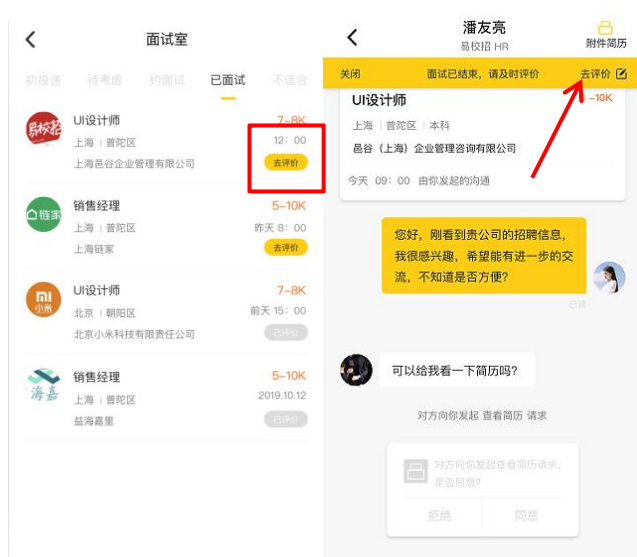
面试室

初投递　待考虑　约面试　已面试　不适合

易校招
UI设计师　7-8K
上海｜普陀区　12：00
上海邑谷企业管理有限公司　去评价

链家
销售经理　5-10K
上海｜普陀区　昨天 8：00
上海链家　去评价

小米
UI设计师　7-8K
北京｜朝阳区　前天 15：00
北京小米科技有限责任公司　已评价

海嘉
销售经理　5-10K
上海｜普陀区　2019.10.12
益海嘉里　已评价

潘友亮
易校招 HR
附件简历

关闭　面试已结束，请及时评价　去评价

UI设计师　-10K
上海｜普陀区｜本科
邑谷（上海）企业管理咨询有限公司
今天 09：00 由你发起的沟通

您好，刚看到贵公司的招聘信息，我很感兴趣，希望能有进一步的交流，不知道是否方便？
已读

可以给我看一下简历吗？

对方向你发起 查看简历 请求

对方向你发起查看简历请求，是否同意？
拒绝　同意